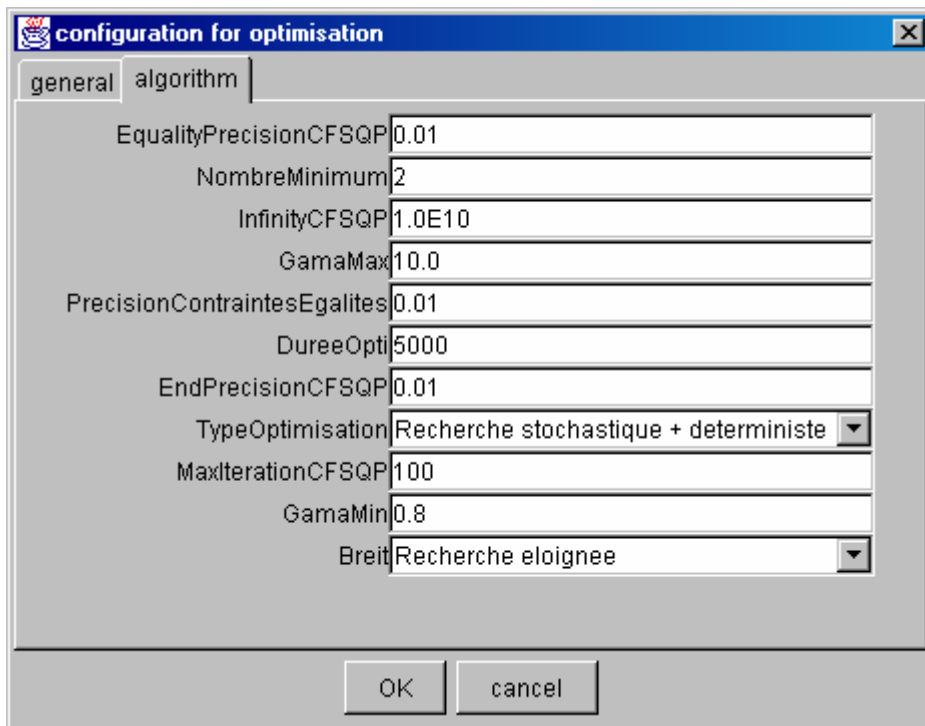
configuration for optimisation

general algorithm

EqualityPrecisionCFSQP 0.01
NombreMinimum 2
InfinityCFSQP 1.0E10
GamaMax 10.0
PrecisionContraintesEgalites 0.01
DureeOpti 5000
EndPrecisionCFSQP 0.01
TypeOptimisation Recherche stochastique + deterministe
MaxIterationCFSQP 100
GamaMin 0.8
Breit Recherche eloignee

OK cancel